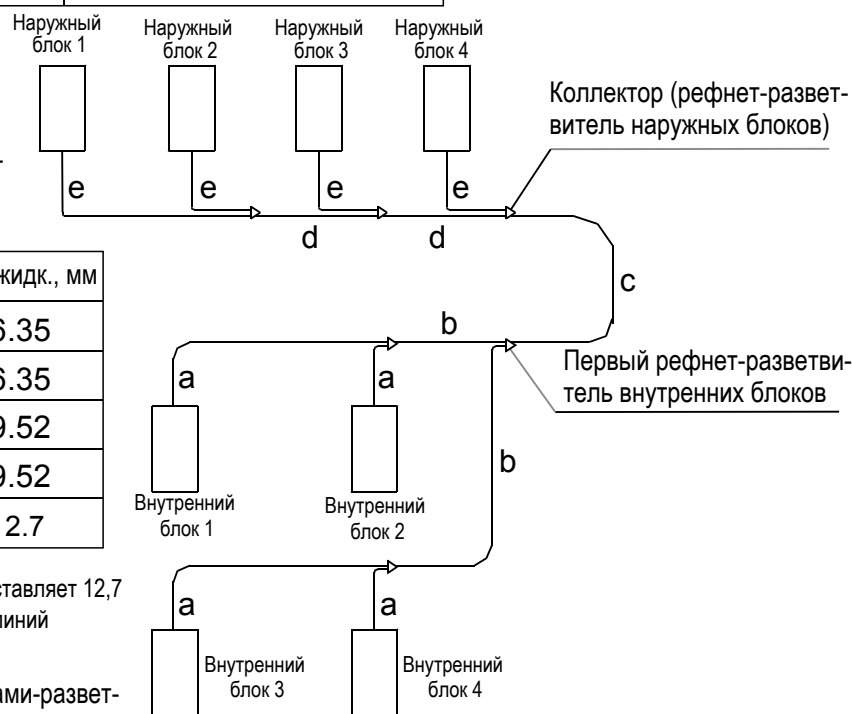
Наружный блок 1

Наружный блок 2

Наружный блок 3

Наружный блок 4

Коллектор (рефнет-разветвитель наружных блоков)

e

e

e

e

d

d

c

| жидк., мм |
|---|
| 6.35 |
| 6.35 |
| 9.52 |
| 9.52 |
| 2.7 |

b

a

a

Первый рефнет-разветвитель внутренних блоков

b

Внутренний блок 1

Внутренний блок 2

ставляет 12,7

линий

a

a

ами-развет-

Внутренний блок 3

Внутренний блок 4